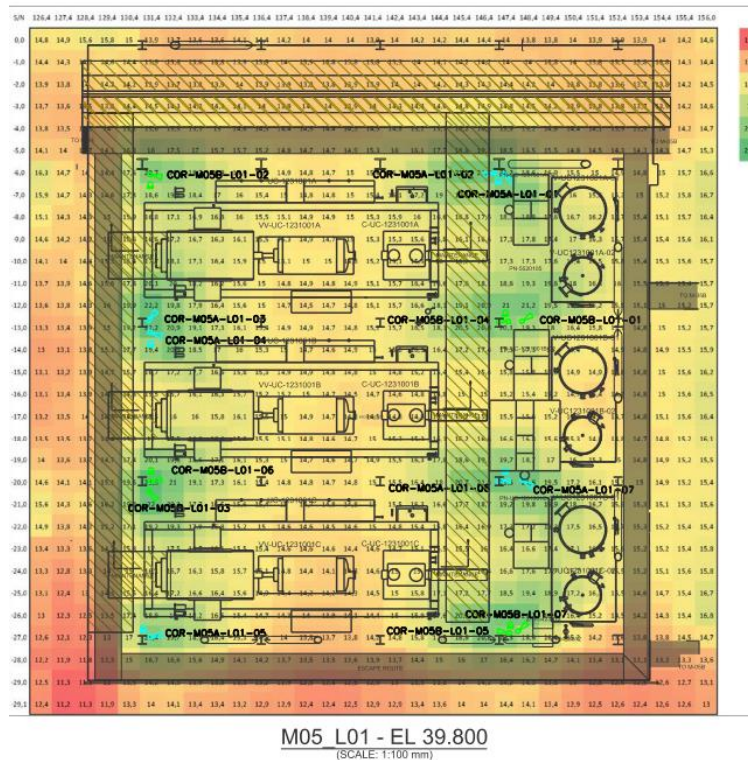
S/N 126,4 127,4 128,4 129,4 130,4 131,4 132,4 133,4 134,4 135,4 136,4 137,4 138,4 139,4 140,4 141,4 142,4 143,4 144,4 145,4 146,4 147,4 148,4 149,4 150,4 151,4 152,4 153,4 154,4 155,4 156,0

0,0
-1,0
-2,0
-3,0
-4,0
-5,0
-6,0
-7,0
-8,0
-9,0
-10,0
-11,0
-12,0
-13,0
-14,0
-15,0
-16,0
-17,0
-18,0
-19,0
-20,0
-21,0
-22,0
-23,0
-24,0
-25,0
-26,0
-27,0
-28,0
-29,0
-29,1

COR-M05B-L01-02
COR-M05A-L01-02
COR-M05A-L01-01
VV-UC-1231001A
C-UC-1231001A
COR-M05A-L01-03
COR-M05B-L01-04
COR-M05B-L01-01
COR-M05A-L01-04
VV-UC-1231001B
C-UC-1231001B
COR-M05B-L01-06
COR-M05A-L01-08
COR-M05A-L01-07
COR-M05B-L01-03
VV-UC-1231001C
C-UC-1231001C
COR-M05B-L01-07
COR-M05A-L01-05
COR-M05B-L01-05
ESCAPE ROUTE

M05_L01 - EL 39.800
(SCALE: 1:100 mm)